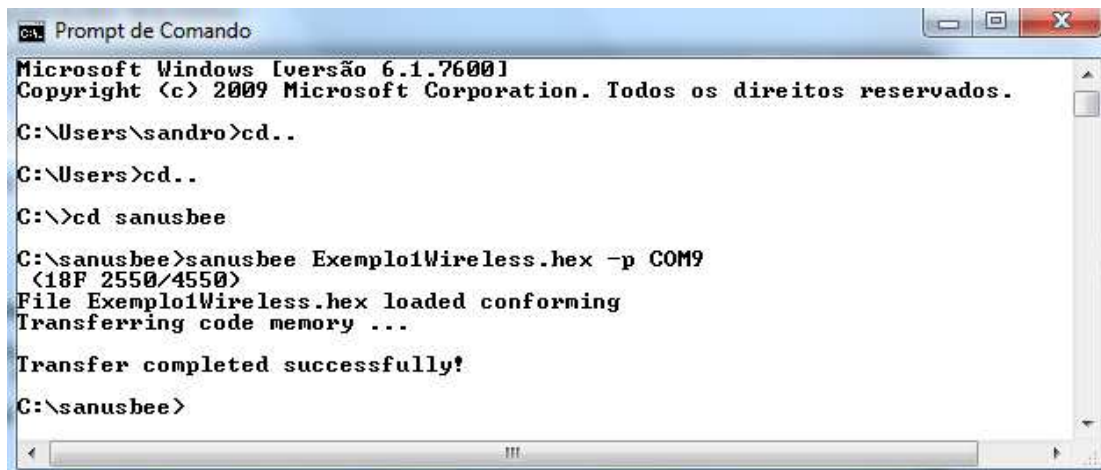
Prompt de Comando

Microsoft Windows [versão 6.1.7600]
Copyright (c) 2009 Microsoft Corporation. Todos os direitos reservados.

C:\Users\sandro>cd..

C:\Users>cd..

C:\>cd sanusbee

C:\sanusbee>sanusbee Exemplo1Wireless.hex -p COM9
(18F 2550/4550)
File Exemplo1Wireless.hex loaded conforming
Transferring code memory ...

Transfer completed successfully!

C:\sanusbee>